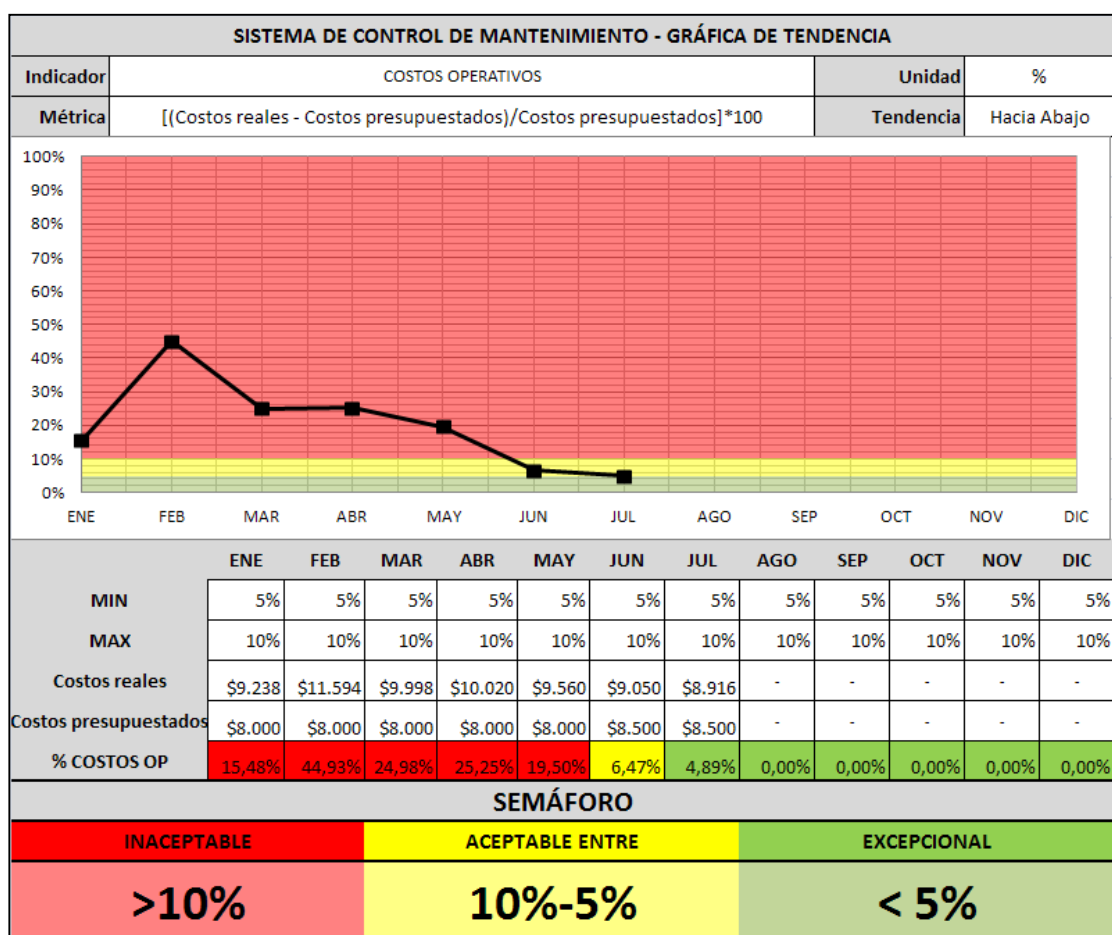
SISTEMA DE CONTROL DE MANTENIMIENTO - GRÁFICA DE TENDENCIA

| Indicador | COSTOS OPERATIVOS | Unidad | % |
|---|---|---|---|
| Métrica | [(Costos reales - Costos presupuestados)/Costos presupuestados]*100 | Tendencia | Hacia Abajo |

100%
90%
80%
70%
60%
50%
40%
30%
20%
10%
0%
ENE FEB MAR ABR MAY JUN JUL AGO SEP OCT NOV DIC

| | ENE | FEB | MAR | ABR | MAY | JUN | JUL | AGO | SEP | OCT | NOV | DIC |
|---|---|---|---|---|---|---|---|---|---|---|---|---|
| MIN | 5% | 5% | 5% | 5% | 5% | 5% | 5% | 5% | 5% | 5% | 5% | 5% |
| MAX | 10% | 10% | 10% | 10% | 10% | 10% | 10% | 10% | 10% | 10% | 10% | 10% |
| Costos reales | $9.238 | $11.594 | $9.998 | $10.020 | $9.560 | $9.050 | $8.916 | - | - | - | - | - |
| Costos presupuestados | $8.000 | $8.000 | $8.000 | $8.000 | $8.000 | $8.500 | $8.500 | - | - | - | - | - |
| % COSTOS OP | 15,48% | 44,93% | 24,98% | 25,25% | 19,50% | 6,47% | 4,89% | 0,00% | 0,00% | 0,00% | 0,00% | 0,00% |

SEMÁFORO

| INACEPTABLE | ACEPTABLE ENTRE | EXCEPCIONAL |
|---|---|---|
| >10% | 10%-5% | < 5% |